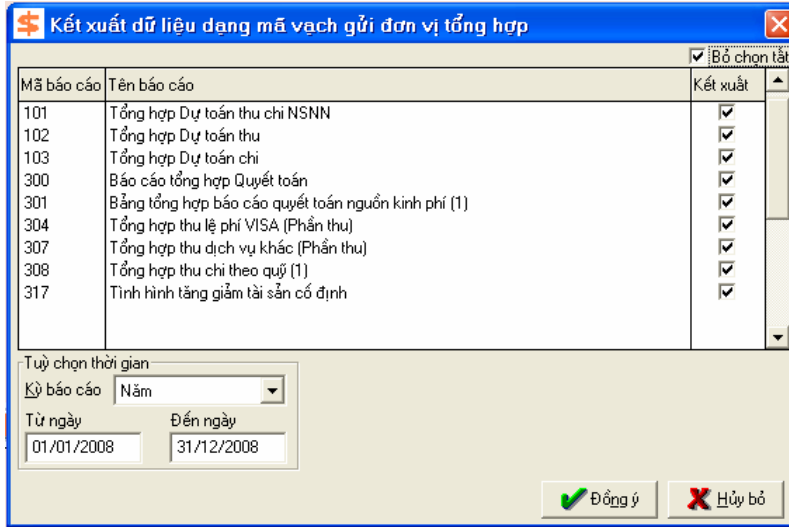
Kết xuất dữ liệu dạng mã vạch gửi đơn vị tổng hợp

Bỏ chọn tất

| Mã báo cáo | Tên báo cáo | Kết xuất |
|---|---|---|
| 101 | Tổng hợp Dự toán thu chi NSNN | ☑ |
| 102 | Tổng hợp Dự toán thu | ☑ |
| 103 | Tổng hợp Dự toán chi | ☑ |
| 300 | Báo cáo tổng hợp Quyết toán | ☑ |
| 301 | Bảng tổng hợp báo cáo quyết toán nguồn kinh phí (1) | ☑ |
| 304 | Tổng hợp thu lệ phí VISA (Phần thu) | ☑ |
| 307 | Tổng hợp thu dịch vụ khác (Phần thu) | ☑ |
| 308 | Tổng hợp thu chi theo quý (1) | ☑ |
| 317 | Tình hình tăng giảm tài sản cố định | ☑ |

Tuỳ chọn thời gian
Kỳ báo cáo Năm
Từ ngày 01/01/2008
Đến ngày 31/12/2008

Đồng ý
Hủy bỏ